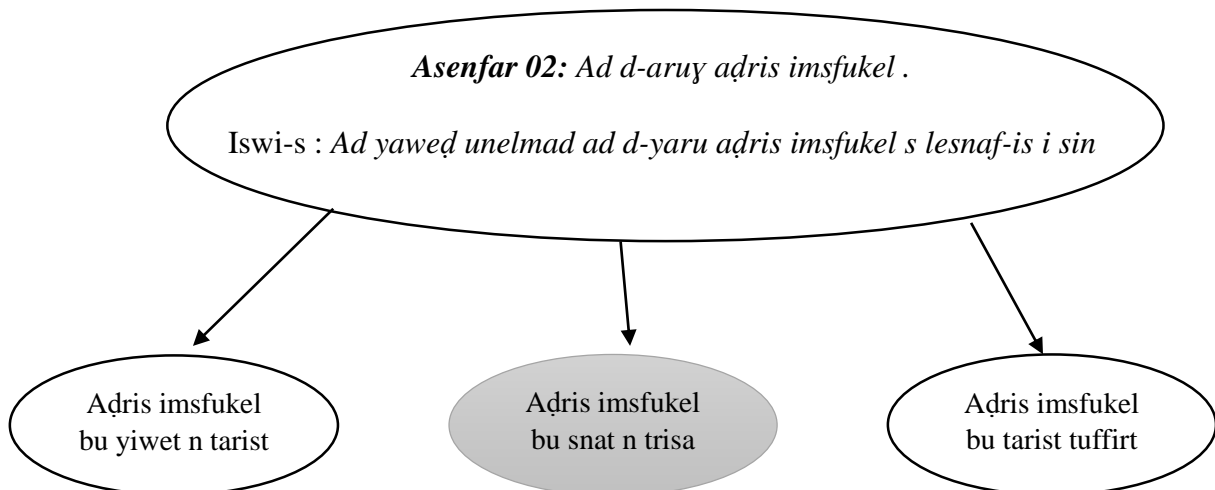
***Asenfar 02:*** *Ad d-aruɣ aḍris imsfukel* .

Iswi-s : *Ad yaweḍ unelmad ad d-yaru aḍris imsfukel s lesnaf-is i sin*

Aḍris imsfukel bu yiwet n tarist

Aḍris imsfukel bu snat n trisa

Aḍris imsfukel bu tarist tuffirt